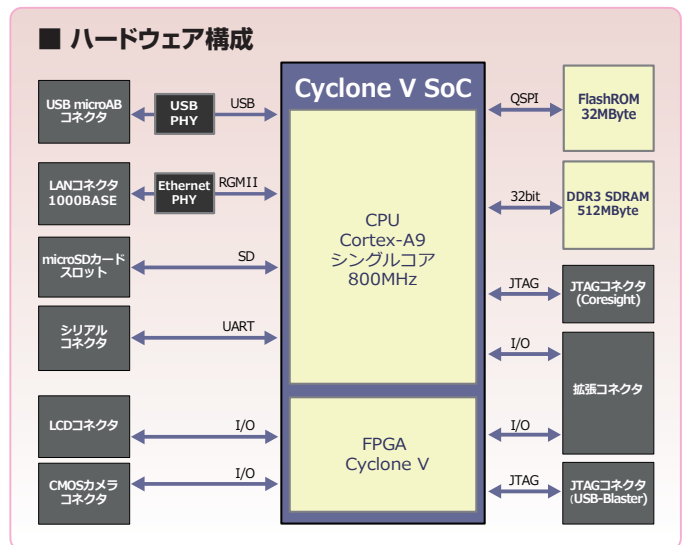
■ ハードウェア構成

Cyclone V SoC

USB microAB コネクタ

USB PHY

USB

LANコネクタ 1000BASE

Ethernet PHY

RGMII

microSDカード スロット

SD

シリアル コネクタ

UART

LCDコネクタ

I/O

CMOSカメラ コネクタ

I/O

CPU
Cortex-A9
シングルコア
800MHz

FPGA
Cyclone V

QSPI

FlashROM 32MByte

32bit

DDR3 SDRAM 512MByte

JTAG

JTAGコネクタ (Coresight)

I/O

拡張コネクタ

I/O

JTAG

JTAGコネクタ (USB-Blaster)